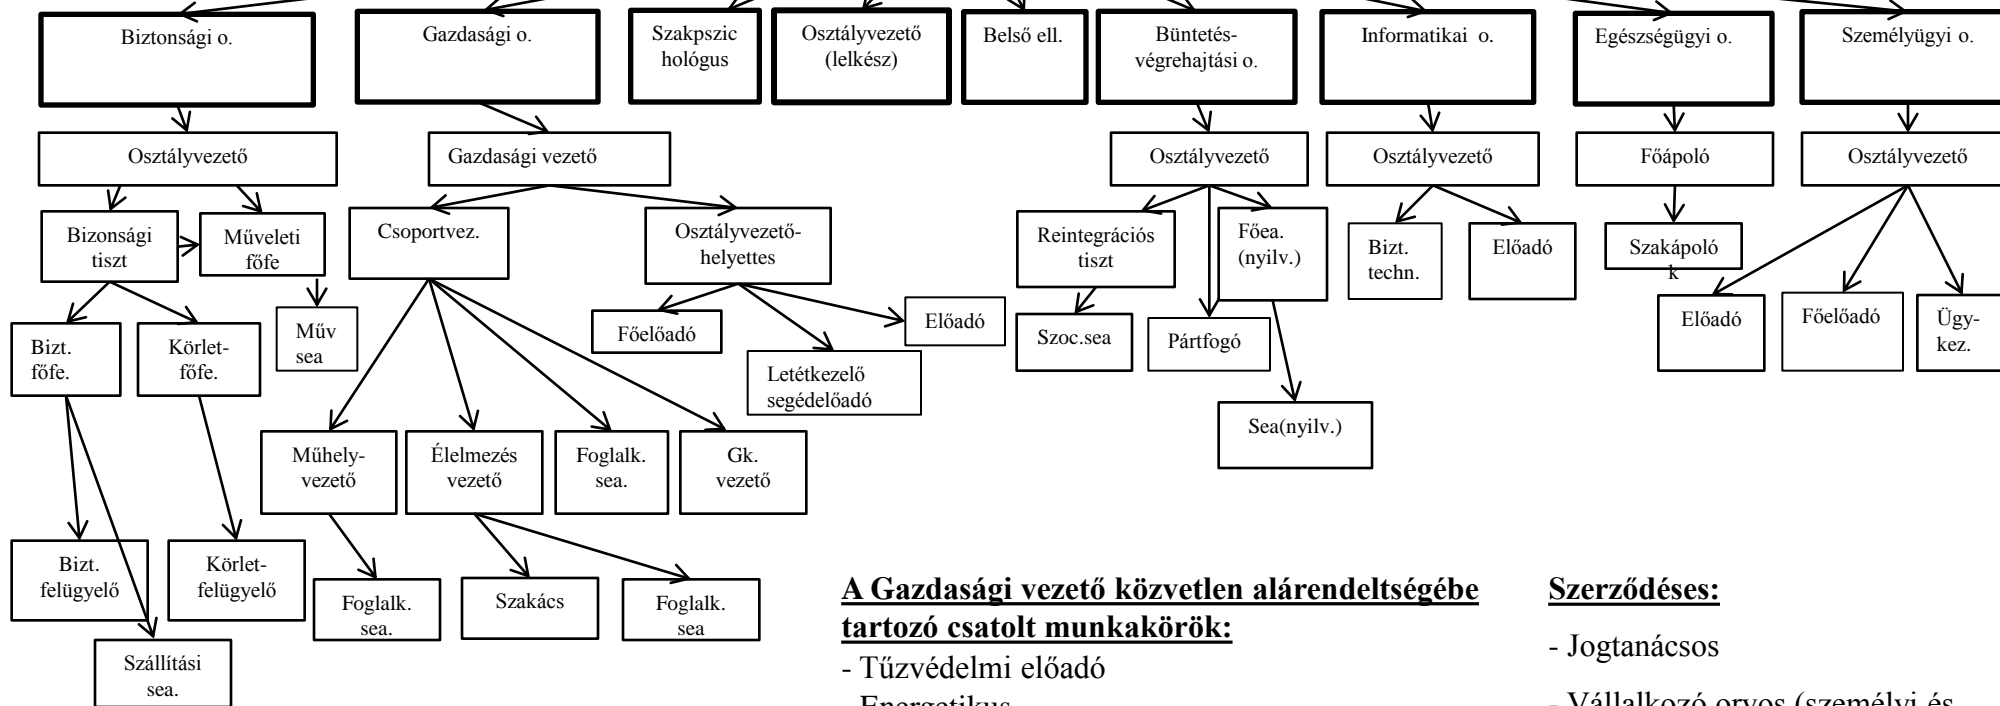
Biztonsági o.

Gazdasági o.

Szakpszic hológus

Osztályvezető (lelkész)

Belső ell.

Büntetés-végrehajtási o.

Informatikai o.

Egészségügyi o.

Személyügyi o.

Osztályvezető

Gazdasági vezető

Osztályvezető

Osztályvezető

Főápoló

Osztályvezető

Bizonsági tiszt

Műveleti főfe

Csoportvez.

Osztályvezető-helyettes

Reintegrációs tiszt

Főea. (nyilv.)

Bizt. techn.

Előadó

Szakápoló k

Művsea

Főelőadó

Előadó

Szoc.sea

Pártfogó

Előadó

Főelőadó

Ügy-kez.

Bizt. főfe.

Körlet-főfe.

Letétkezelő segédelőadó

Sea(nyilv.)

Műhely-vezető

Élelmezés vezető

Foglalk. sea.

Gk. vezető

Bizt. felügyelő

Körlet-felügyelő

Foglalk. sea.

Szakács

Foglalk. sea

Szállítási sea.

A Gazdasági vezető közvetlen alárendeltségébe tartozó csatolt munkakörök:

- Tűzvédelmi előadó

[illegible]

Szerződéses:

- Jogtanácsos

- Vállalkozó orvos (személyi és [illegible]